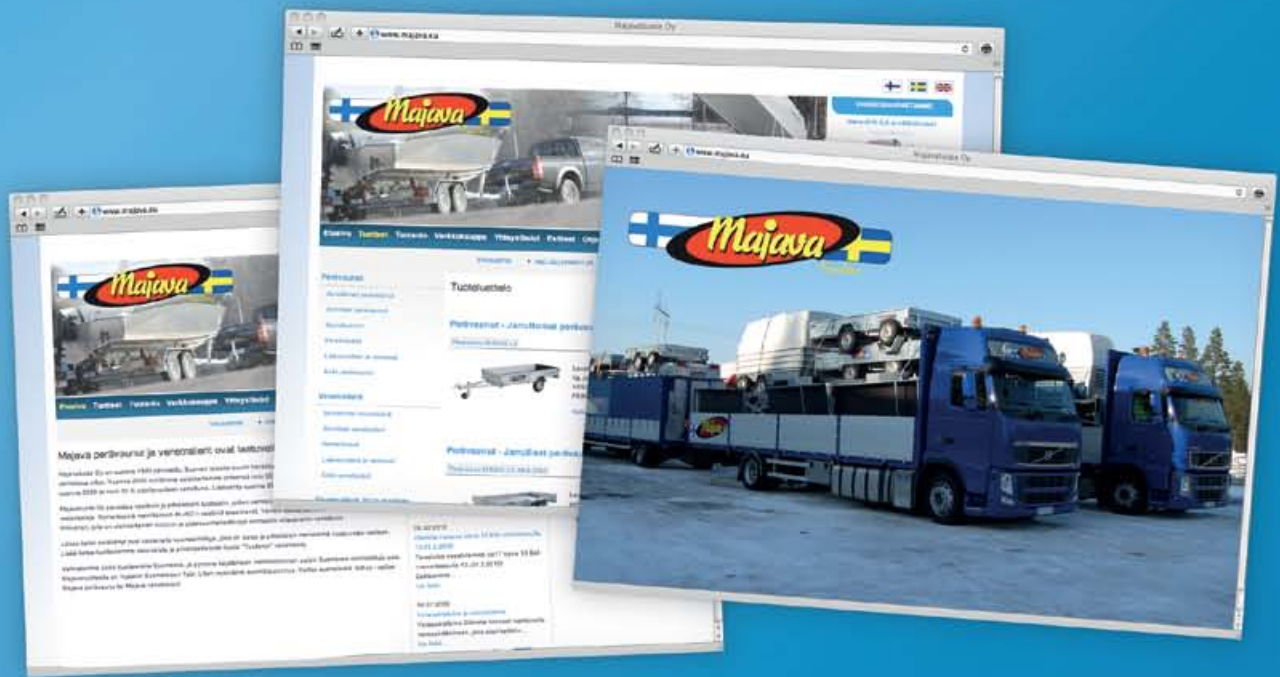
Majavateollisuus Oy

www.majava.eu

Majava

Etusivu Tuotteet Tuotanto Verkkokauppa Yhteystiedot Esittely

Perävaunut

Veneetrailerit

Tuoteluettelo

Perävaunut - JarruMatt perävaunut

Perävaunut - JarruMatt perävaunut

Majavateollisuus Oy

www.majava.eu

Majava

www.majava.eu

Majava

Etusivu Tuotteet Tuotanto Verkkokauppa Yhteystiedot

Majava perävaunut ja venetrailerit ovat laatutuotteita

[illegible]